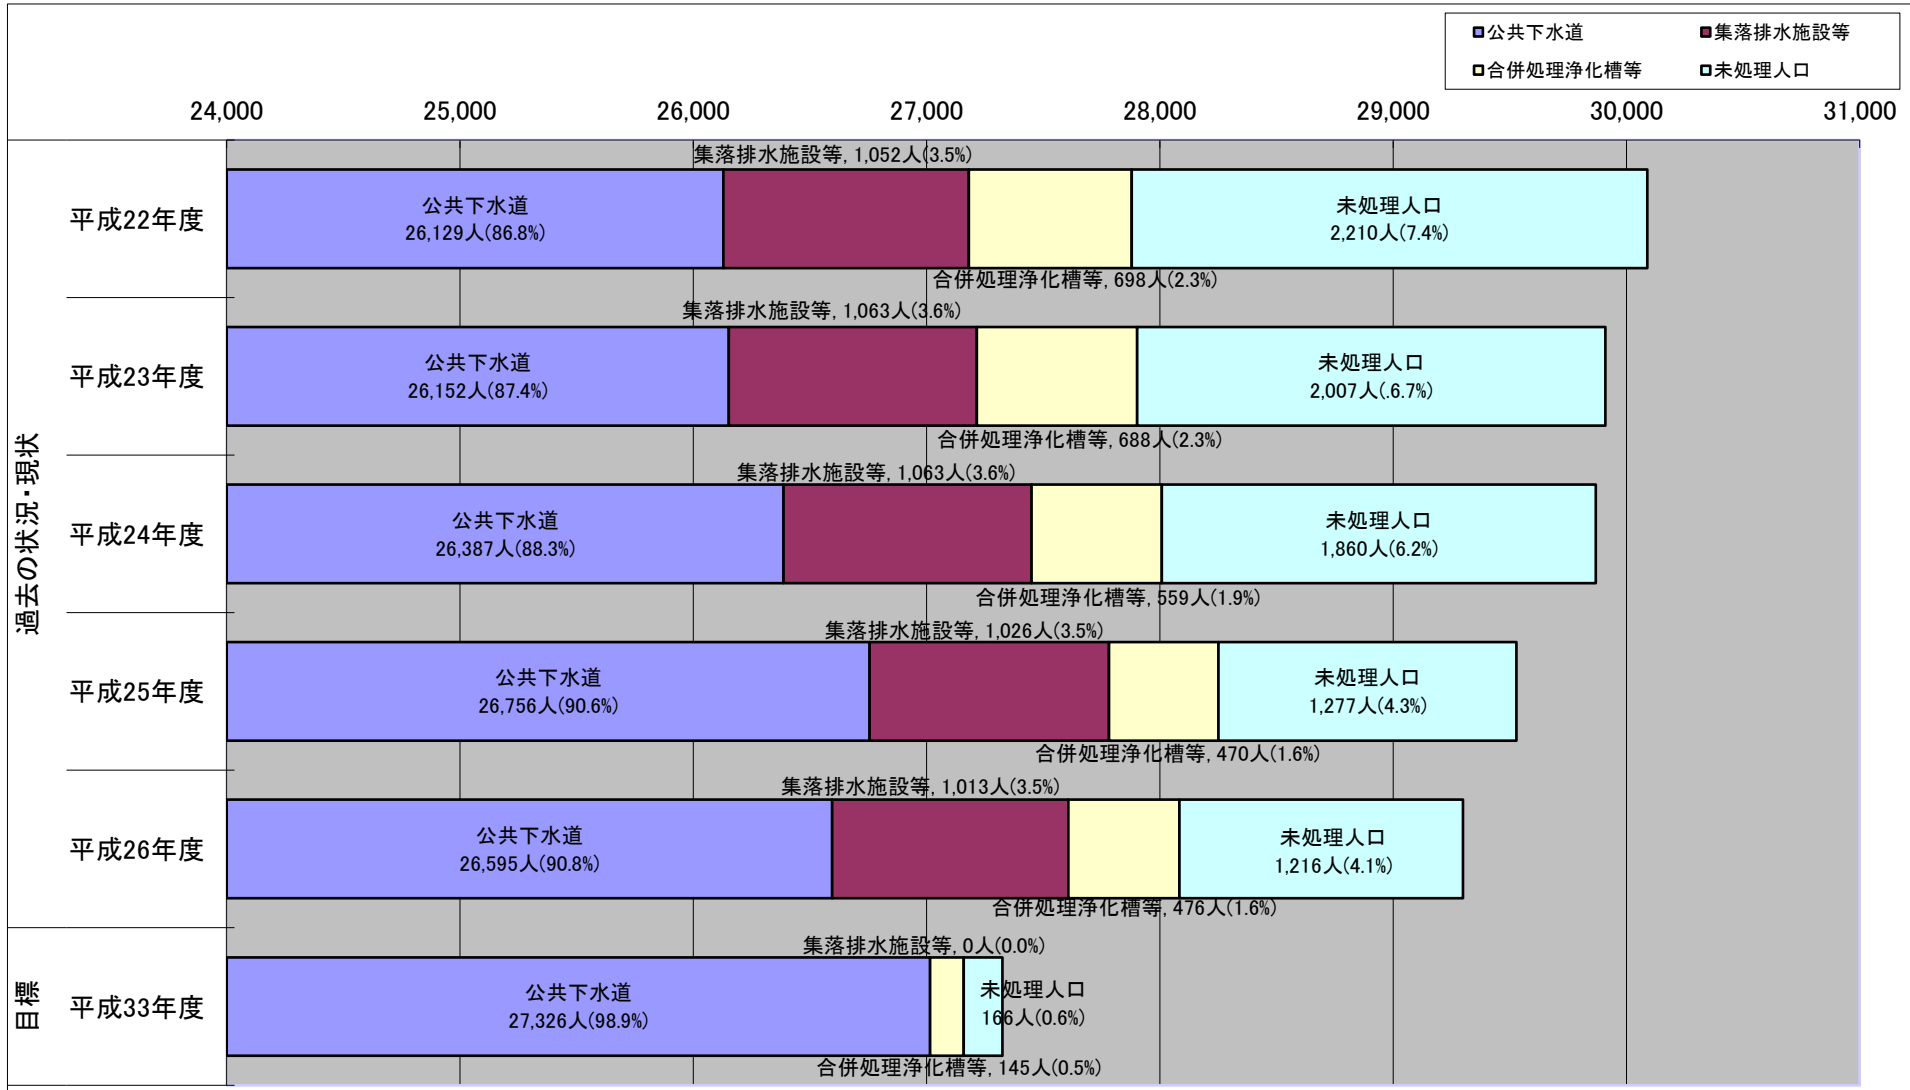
公共下水道
集落排水施設等
合併処理浄化槽等
未処理人口

24,000 25,000 26,000 27,000 28,000 29,000 30,000 31,000

過去の状況・現状

平成22年度
集落排水施設等, 1,052人(3.5%)
公共下水道
26,129人(86.8%)
未処理人口
2,210人(7.4%)
合併処理浄化槽等, 698人(2.3%)

平成23年度
集落排水施設等, 1,063人(3.6%)
公共下水道
26,152人(87.4%)
未処理人口
2,007人(6.7%)
合併処理浄化槽等, 688人(2.3%)

平成24年度
集落排水施設等, 1,063人(3.6%)
公共下水道
26,387人(88.3%)
未処理人口
1,860人(6.2%)
合併処理浄化槽等, 559人(1.9%)

平成25年度
集落排水施設等, 1,026人(3.5%)
公共下水道
26,756人(90.6%)
未処理人口
1,277人(4.3%)
合併処理浄化槽等, 470人(1.6%)

平成26年度
集落排水施設等, 1,013人(3.5%)
公共下水道
26,595人(90.8%)
未処理人口
1,216人(4.1%)
合併処理浄化槽等, 476人(1.6%)

目標

平成33年度
集落排水施設等, 0人(0.0%)
公共下水道
27,326人(98.9%)
未処理人口
166人(0.6%)
合併処理浄化槽等, 145人(0.5%)